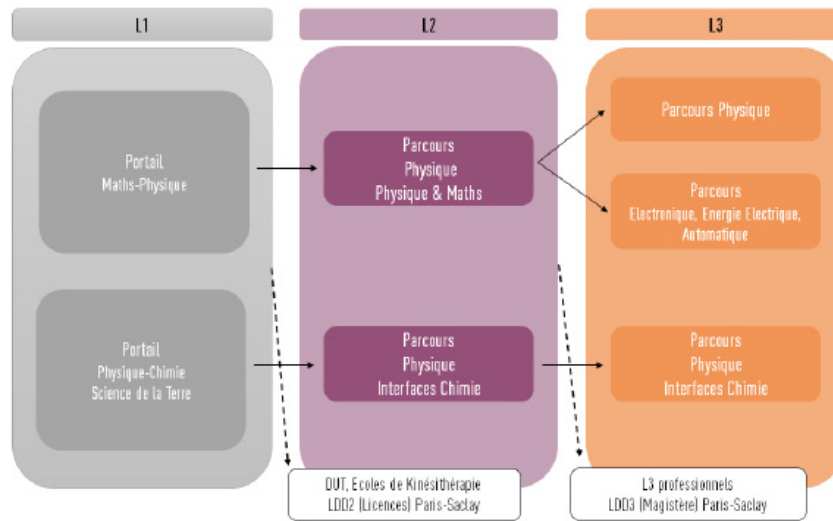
L1

L2

L3

Portail
Maths-Physique

Portail
Physique-Chimie
Science de la Terre

Parcours
Physique
Physique & Maths

Parcours
Physique
Interfaces Chimie

Parcours Physique

Parcours
Electronique, Energie Electrique, Automatique

Parcours
Physique
Interfaces Chimie

DUT, Ecoles de Kinésithérapie
LDD2 (Licences) Paris-Saclay

L3 professionnels
LDD3 (Magistère) Paris-Saclay